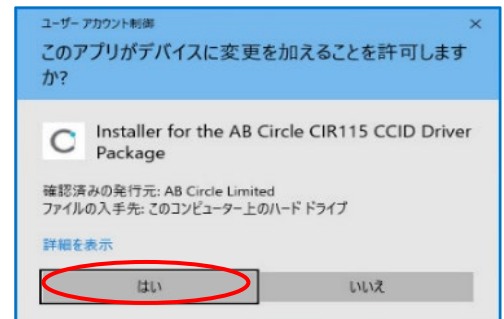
ユーザー アカウント制御

このアプリがデバイスに変更を加えることを許可しますか?

Installer for the AB Circle CIR115 CCID Driver Package

確認済みの発行元: AB Circle Limited
ファイルの入手先: このコンピューター上のハード ドライブ

詳細を表示

はい

いいえ